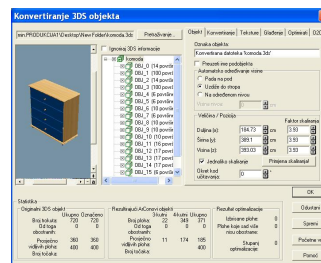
Konvertiranje 3DS objekta

min.PRODUKCIJA\3d\tekst\New Folder\komoda.3ds
Pretraživanje...

Ignoriraj 3DS informacije

komoda
OBJ_0 (14 površ
OBJ_1 (180 povr
OBJ_2 (16 površ
OBJ_3 (14 površ
OBJ_4 (6 površi
OBJ_5 (6 površin
OBJ_6 (6 površin
OBJ_7 (6 površin
OBJ_8 (6 površin
OBJ_9 (10 površ
OBJ_10 (6 površ
OBJ_11 (12 povr
OBJ_12 (6 površ
OBJ_13 (17 povr
OBJ_14 (17 povr
OBJ_15 (8 površ

Objekt | Konvertiranje | Teksture | Glađenje | Optimiziraj | O3D

Oznaka objekta:
Konvertirana datoteka 'komoda.3ds'

Preuzmi ime podobjekta

Automatsko određivanje visine
Pada na pod
Uzdiže do stropa
Na određenom nivou
Visina nivoa

Veličina / Pozicija
Faktor skaliranja
Dužina (x): 104.73 cm 3.93
Širina (y): 38.91 cm 3.93
Visina (z): 283.03 cm 3.93

Jedinično skaliranje
Primjena skaliranja!

Okret kod učitavanja: 0

OK
Odustani
Spremi
Počevne v
Pomoć

Statistika
Originalni 3DS objekt
Ukupno Označeno
Broj tokova: 720 720
Od toga obostranih: 0 0
Prosječno vidljivih ploha: 360 360
Broj točaka: 400 400

Rezultirajući ArConovi objekt
Ukupno Ukupno Označeno
Broj ploha: 22 349 371
Od toga obostrano: 0 0 0
Prosječno vidljivih ploha: 11 174 185
Broj točaka: 400 400

Rezultat optimiziranje
Izbrisane plohe: 0
Plohe koje sad više nisu obostrane: 0
Stupanj optimiziranje: 0